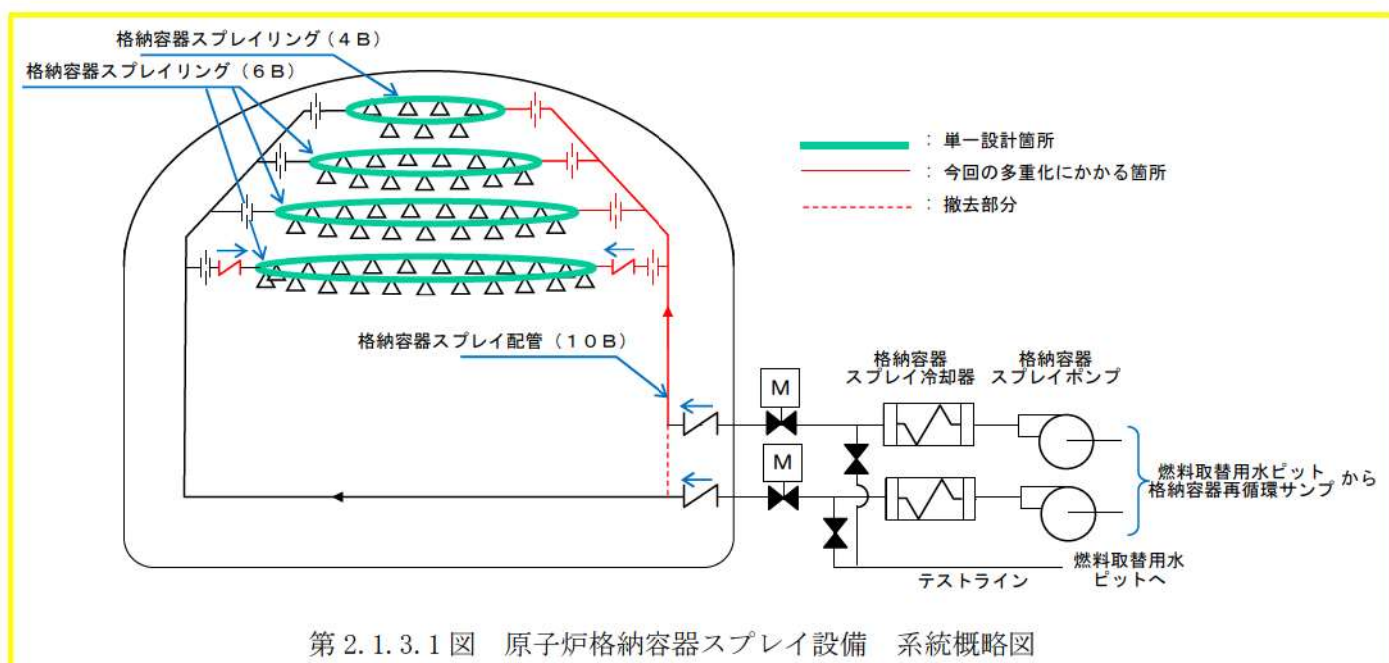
格納容器スプレイリング（４Ｂ）
格納容器スプレイリング（６Ｂ）

：単一設計箇所
：今回の多重化にかかる箇所
：撤去部分

格納容器スプレイ配管（１０Ｂ）

M
M

格納容器スプレイ冷却器
格納容器スプレイポンプ

燃料取替用水ピット
格納容器再循環サンプ
から

燃料取替用水ピットへ
テストライン

第 2.1.3.1 図　原子炉格納容器スプレイ設備　系統概略図